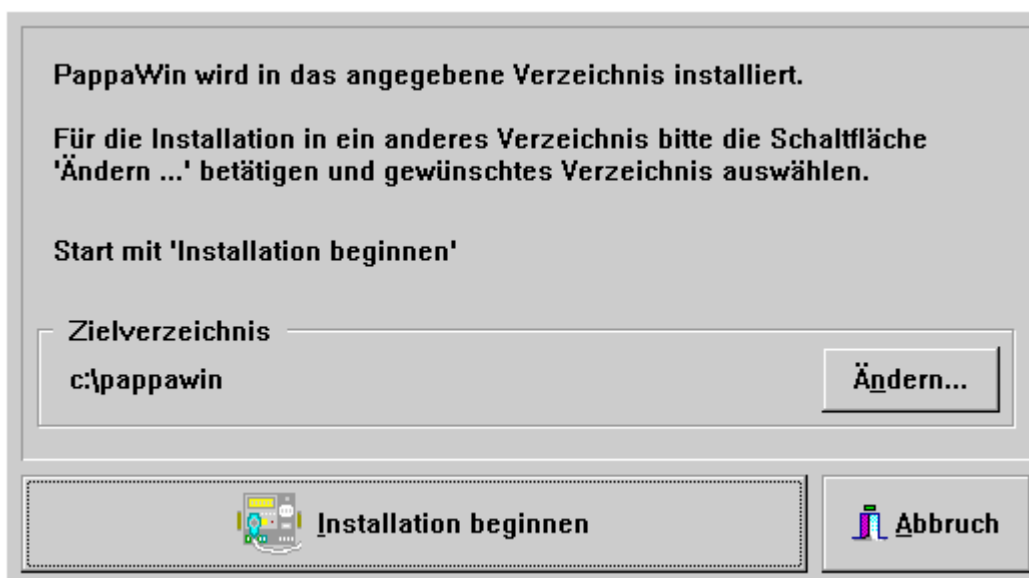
PappaWin wird in das angegebene Verzeichnis installiert.

Für die Installation in ein anderes Verzeichnis bitte die Schaltfläche 'Ändern ...' betätigen und gewünschtes Verzeichnis auswählen.

Start mit 'Installation beginnen'

Zielverzeichnis

c:\pappawin

Ändern...

Installation beginnen

Abbruch